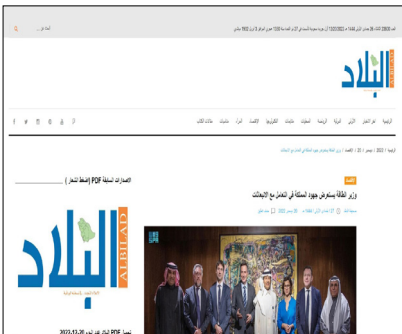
البلاد

الرئيسية / 2022 / ديسمبر / 21 / الاقتصاد / وزير الطاقة يستعرض جهود المملكة في التعامل مع الانبعاثات

الاقتصاد

وزير الطاقة يستعرض جهود المملكة في التعامل مع الانبعاثات

الإصدارات السابقة PDF (اضغط للتصفح)

ALBILAD

البلاد

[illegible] PDF البلاد عدد اليوم 2022-12-20